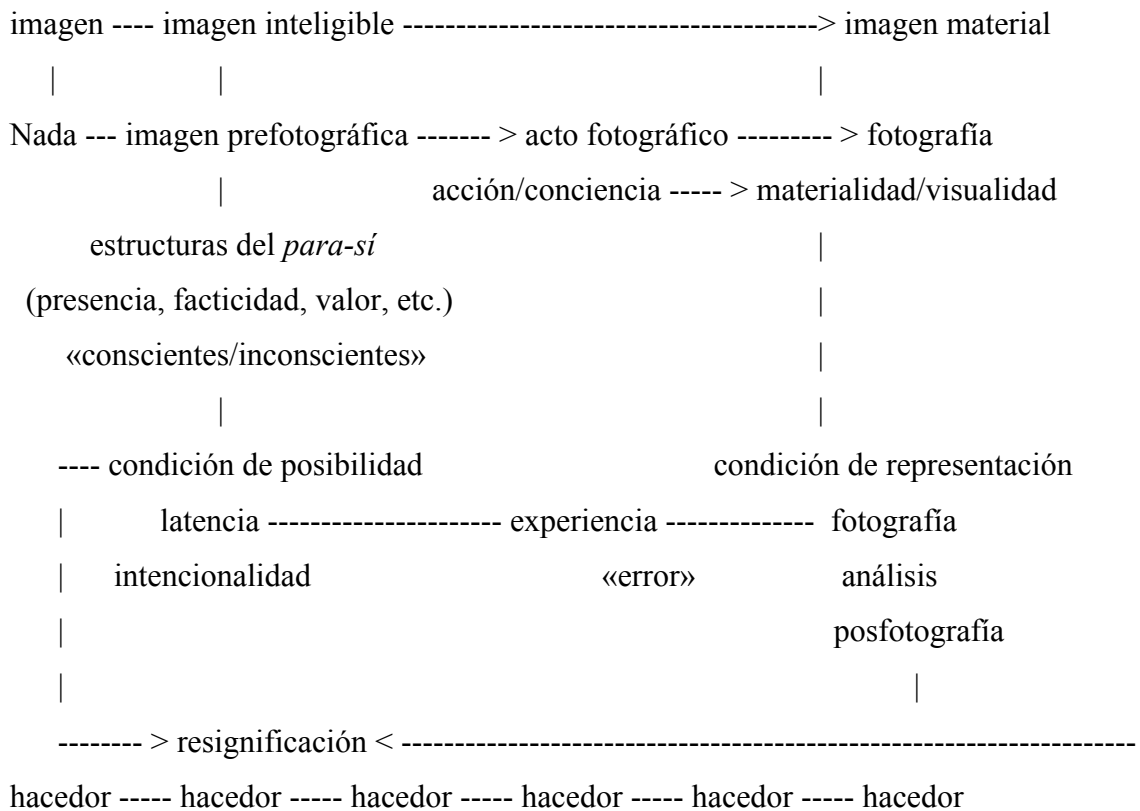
imagen ---- imagen inteligible --------------------------------------> imagen material

Nada --- imagen prefotográfica ------- > acto fotográfico --------- > fotografía

acción/conciencia ----- > materialidad/visualidad

estructuras del *para-sí*

(presencia, facticidad, valor, etc.)

«conscientes/inconscientes»

---- condición de posibilidad condición de representación

latencia --------------------- experiencia ------------- fotografía

intencionalidad «error» análisis

posfotografía

-------- > resignificación < ----------------------------------------------------------------

hacedor ----- hacedor ----- hacedor ----- hacedor ----- hacedor ----- hacedor